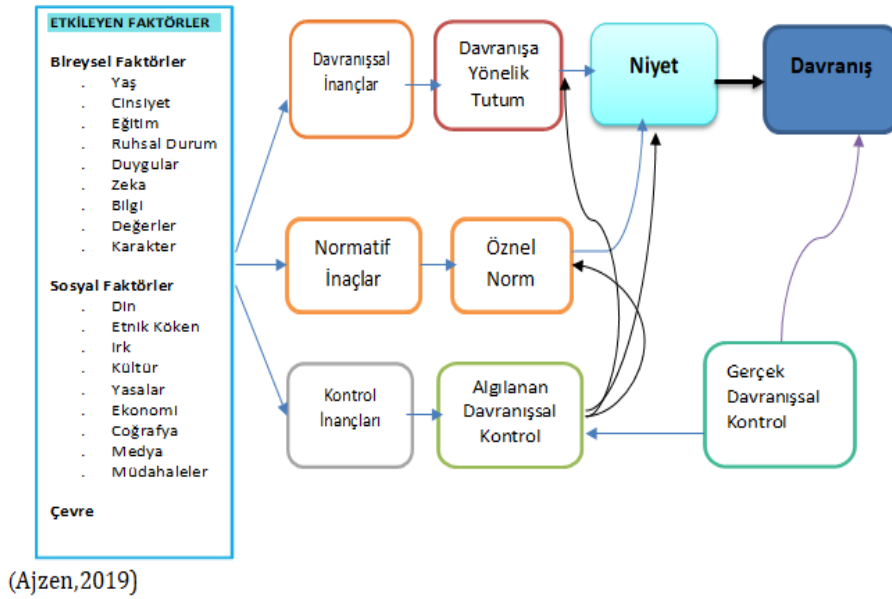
ETKİLEYEN FAKTÖRLER

Bireysel Faktörler
. Yaş
. Cinsiyet
. Eğitim
. Ruhsal Durum
. Duygular
. Zeka
. Bilgi
. Değerler
. Karakter

Sosyal Faktörler
. Din
. Etnik Köken
. Irk
. Kültür
. Yasalar
. Ekonomi
. Coğrafya
. Medya
. Müdahaleler

Çevre

Davranışsal İnançlar

Davranışa Yönelik Tutum

Niyet

Davranış

Normatif İnaçlar

Öznel Norm

Kontrol İnançları

Algılanan Davranışsal Kontrol

Gerçek Davranışsal Kontrol

(Ajzen,2019)